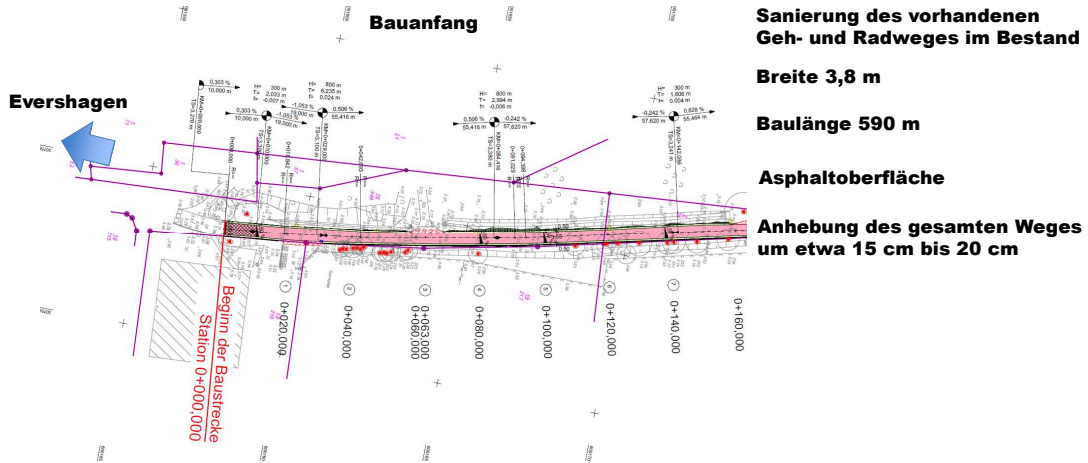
Bauanfang

Sanierung des vorhandenen Geh- und Radweges im Bestand

Breite 3,8 m

Baulänge 590 m

Asphaltoberfläche

Anhebung des gesamten Weges um etwa 15 cm bis 20 cm

Evershagen

H= 300 m
T= 2,033 m
f= -0,007 m

H= 800 m
T= 6,235 m
f= 0,024 m

H= 800 m
T= 2,994 m
f= -0,006 m

H= 300 m
T= 1,606 m
f= 0,004 m

0,303 %
10,000 m

0,303 %
10,000 m

-1,053 %
19,000 m

-1,053 %
19,000 m

0,506 %
55,416 m

0,506 %
55,416 m

-0,242 %
57,620 m

-0,242 %
57,620 m

0,828 %
55,484 m

Beginn der Baustrecke
Station 0+000,000

0+020,000

0+040,000

0+060,000
0+063,000

0+080,000

0+100,000

0+120,000

0+140,000

0+160,000

1

2

3

4

5

6

7